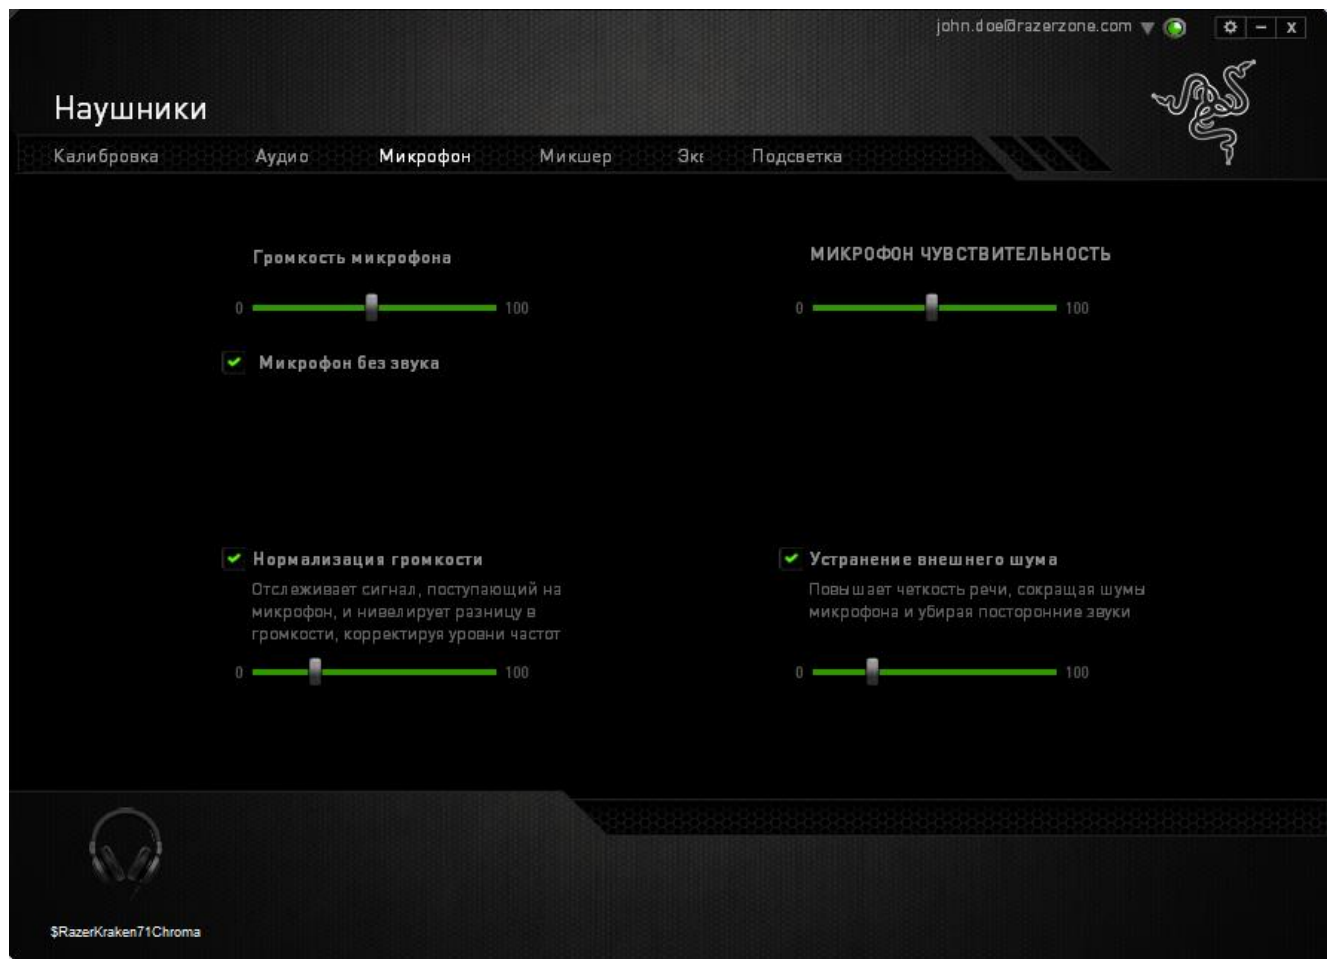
john.doe@razerzone.com

X

Наушники

Калибровка Аудио Микрофон Микшер Экв Подсветка

Громкость микрофона

0 100

Микрофон без звука

МИКРОФОН ЧУВСТВИТЕЛЬНОСТЬ

0 100

Нормализация громкости

Отслеживает сигнал, поступающий на микрофон, и нивелирует разницу в громкости, корректируя уровни частот

0 100

Устранение внешнего шума

Повышает четкость речи, сокращая шумы микрофона и убирая посторонние звуки

0 100

$RazerKraken71Chroma